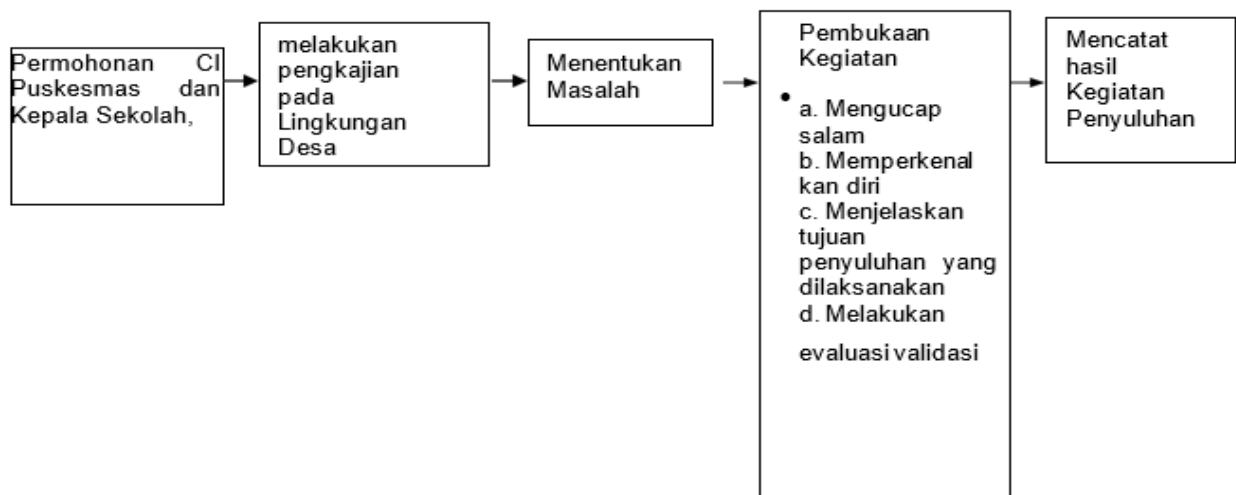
Permohonan CI Puskesmas dan Kepala Sekolah,

melakukan pengkajian pada Lingkungan Desa

Menentukan Masalah

Pembukaan Kegiatan

- a. Mengucap salam
b. Memperkenal kan diri
c. Menjelaskan tujuan penyuluhan yang dilaksanakan
d. Melakukan

evaluasi validasi

Mencatat hasil Kegiatan Penyuluhan